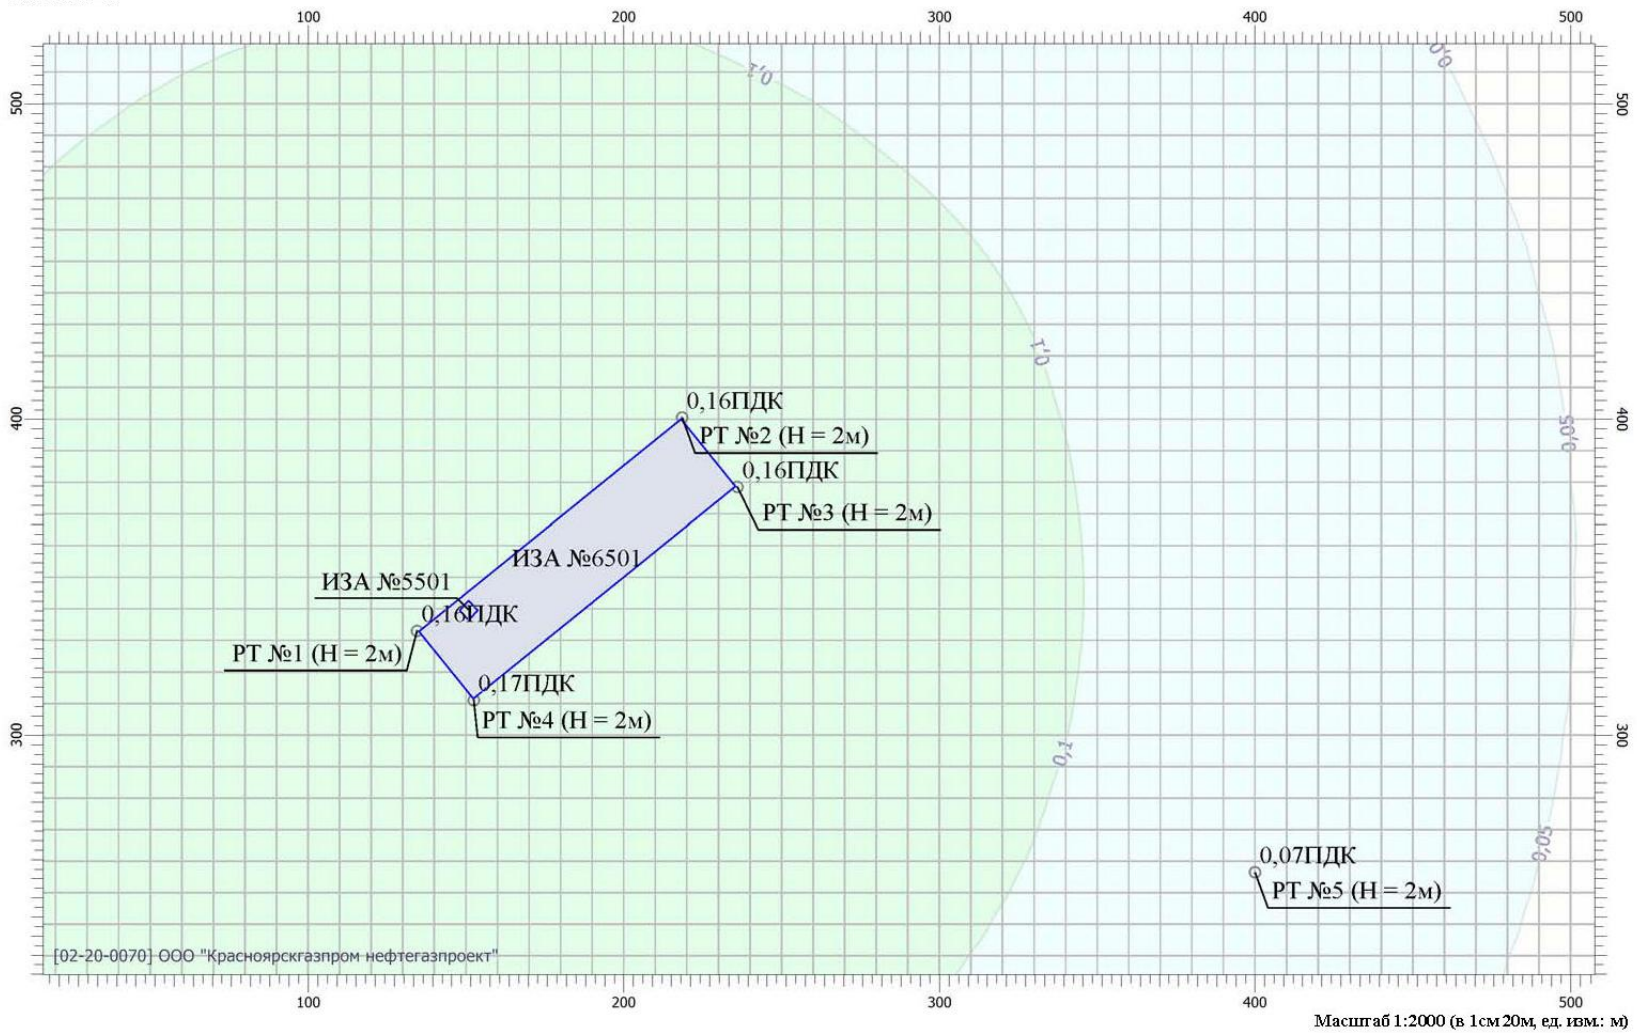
100 200 300 400 500

500

0,1

0,0

400

0,1

0,05

300

0,1

0,05

0,16ПДК
РТ №2 (H = 2м)

0,16ПДК
РТ №3 (H = 2м)

ИЗА №6501

ИЗА №5501

0,16ПДК
РТ №1 (H = 2м)

0,17ПДК
РТ №4 (H = 2м)

0,07ПДК
РТ №5 (H = 2м)

[02-20-0070] ООО "Красноярскгазпром нефтегазпроект"

100 200 300 400 500

Масштаб 1:2000 (в 1см 20м, ед. изм.: м)